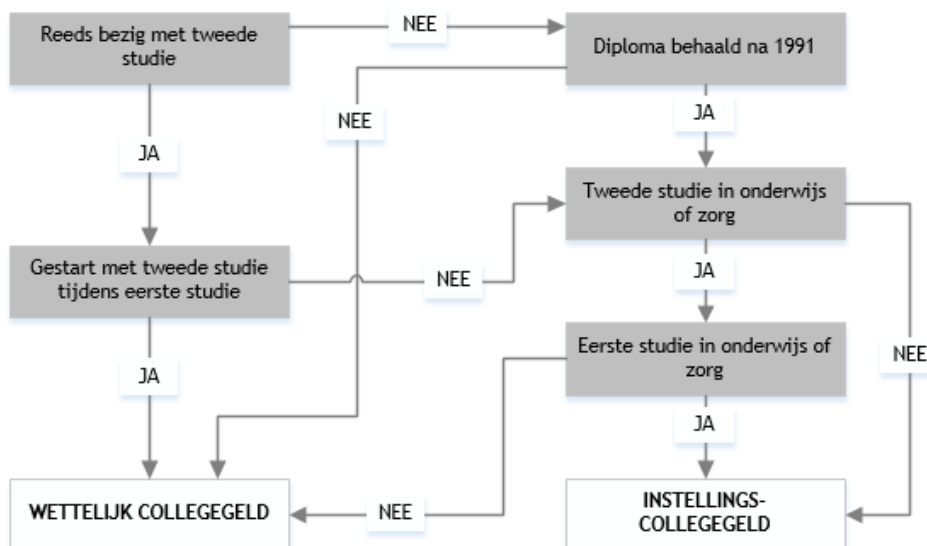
Reeds bezig met tweede studie

NEE

Diploma behaald na 1991

NEE

JA

JA

Tweede studie in onderwijs of zorg

Gestart met tweede studie tijdens eerste studie

NEE

JA

Eerste studie in onderwijs of zorg

NEE

JA

JA

WETTELIJK COLLEGEGELD

NEE

INSTELLINGS-COLLEGEGELD